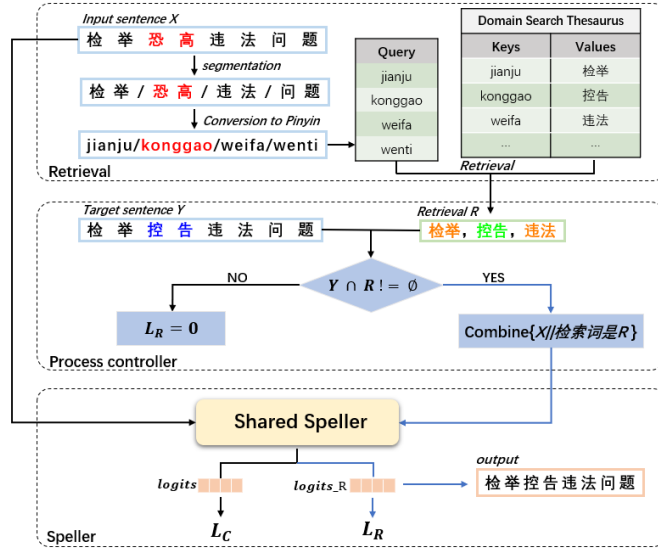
Input sentence X
检 举 恐 高 违 法 问 题
segmentation
检 举 / 恐 高 / 违 法 / 问 题
Conversion to Pinyin
jianju/konggao/weifa/wenti

Query
jianju
konggao
weifa
wenti

Domain Search Thesaurus

| Keys | Values |
|---|---|
| jianju | 检举 |
| konggao | 控告 |
| weifa | 违法 |
| ... | ... |

Retrieval
Retrieval

Target sentence Y
检 举 控 告 违 法 问 题
Retrieval R
检举, 控告, 违法

NO
$Y \cap R\ != \emptyset$
YES
$L_R = 0$
Combine{X||检索词是R}
Process controller

Shared Speller
logits
logits_R
output
检举控告违法问题
$L_C$
$L_R$
Speller